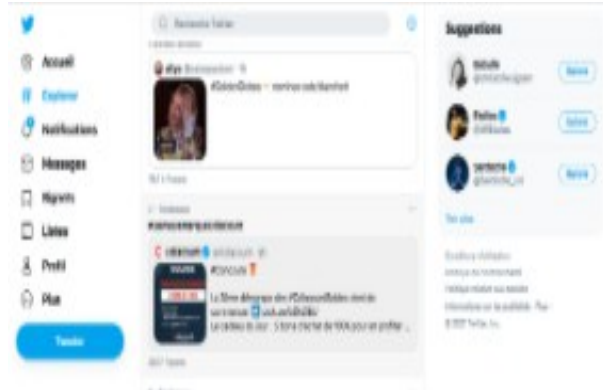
Accueil

Explorer

Notifications

Messages

Signets

Listes

Profil

Plus

Tweeter

Rechercher sur Twitter

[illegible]

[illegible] #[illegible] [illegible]

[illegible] Tweets

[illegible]

#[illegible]

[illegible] #Concours

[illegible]

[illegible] Tweets

Suggestions

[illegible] Suivre

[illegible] Suivre

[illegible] Suivre

Voir plus

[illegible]
© 2020 Twitter, Inc.